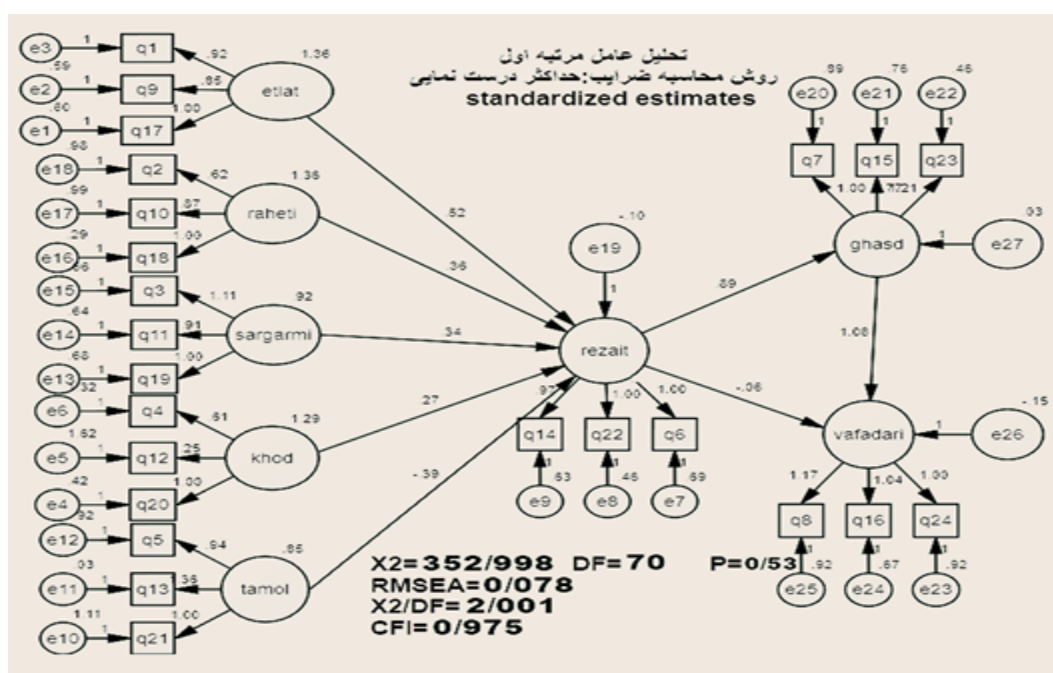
تحلیل عامل مرتبه اول
روش محاسبه ضرایب: حداکثر درست نمایی
standardized estimates

e3 1 q1 .92
.59
e2 1 q9 .95 etlat 1.36
.60
e1 1 q17 1.00

.98
e18 1 q2 .62 1.36
.99
e17 1 q10 .87 raheti
.29
e16 1 q18 1.00
.66
e15 1 q3 1.11 .92
.64
e14 1 q11 .91 sargarmi
.68
e13 1 q19 1.00
.32
e6 1 q4 .61 1.29
1.62
e5 1 q12 .25 khod
.42
e4 1 q20 1.00
.32
e12 1 q5 .94 .85
.03
e11 1 q13 1.36 tamol
1.11
e10 1 q21 1.00

.52
.36
.34
.27
-.39

-.10
e19
1
rezait
.97 1.00 1.00
q14 q22 q6
1 1 1
e9 .53 e8 .46 e7 .69

.89
-.06

.99 .76 .46
e20 e21 e22
1 1 1
q7 q15 q23
1.00 .77 .21
ghasd 1 e27 .03
1.08
vafadari 1 e26 -.15
1.17 1.04 1.00
q8 q16 q24
1 1 1
e25 .92 e24 .67 e23 .92

X2=352/998 DF=70
RMSEA=0/078
X2/DF=2/001
CFI=0/975
P=0/53